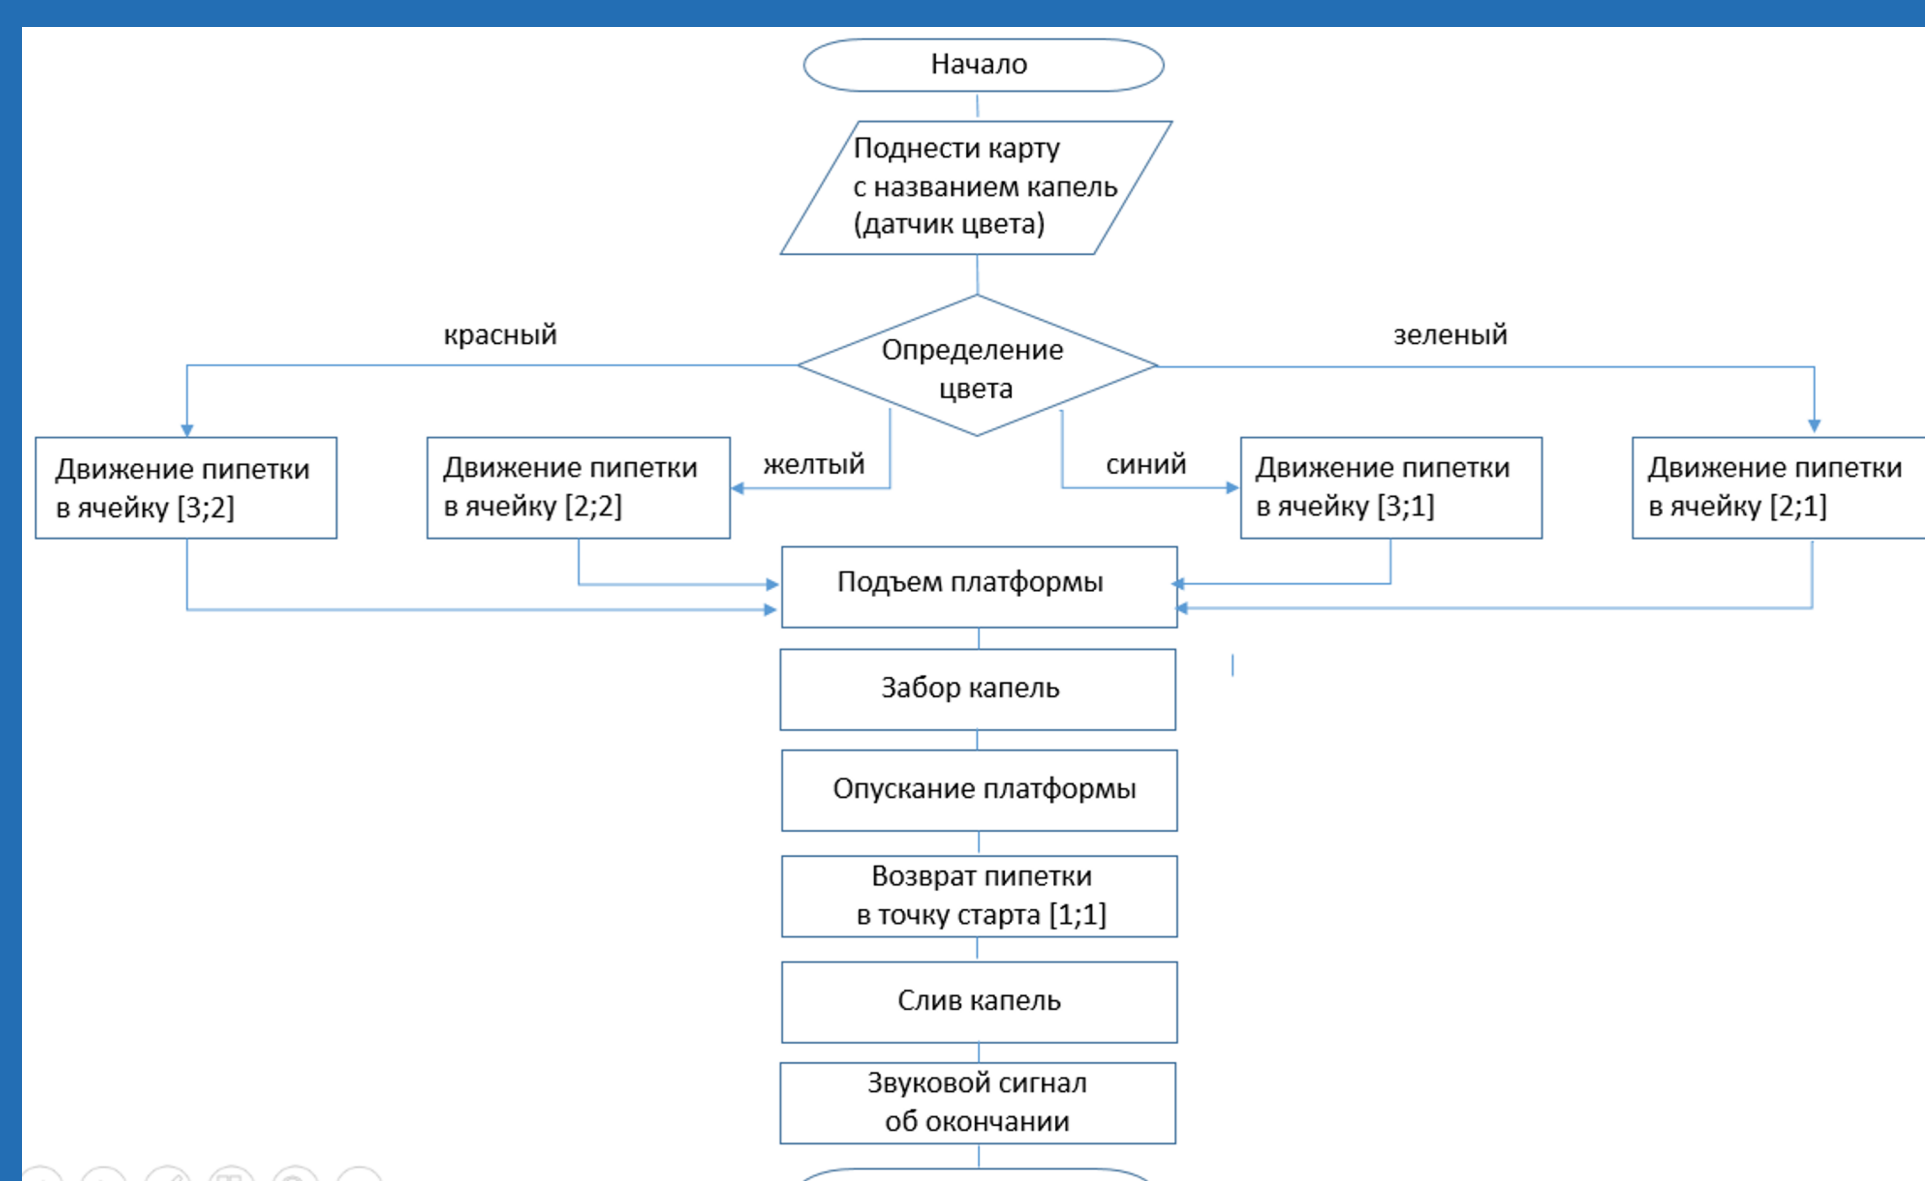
Начало

Поднести карту с названием капель (датчик цвета)

Определение цвета

красный

зеленый

желтый

синий

Движение пипетки в ячейку [3;2]

Движение пипетки в ячейку [2;2]

Движение пипетки в ячейку [3;1]

Движение пипетки в ячейку [2;1]

Подъем платформы

Забор капель

Опускание платформы

Возврат пипетки в точку старта [1;1]

Слив капель

Звуковой сигнал об окончании